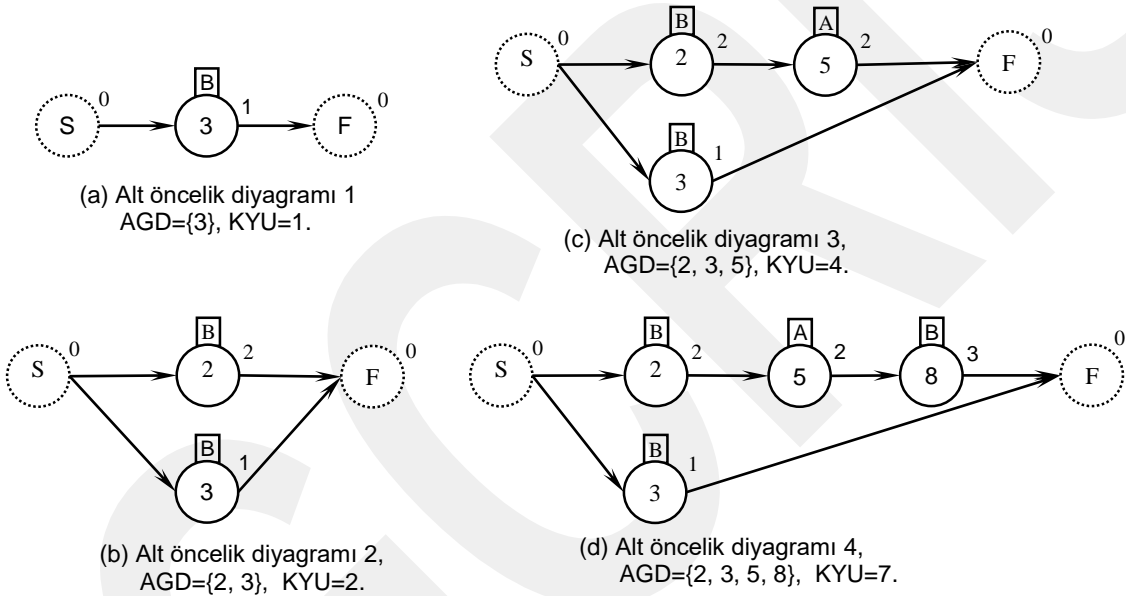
B
S 0 → 3 1 → F 0

(a) Alt öncelik diyagramı 1
AGD={3}, KYU=1.

B A
S 0 → 2 2 → 5 2 → F 0
B
3 1

(c) Alt öncelik diyagramı 3,
AGD={2, 3, 5}, KYU=4.

B
S 0 → 2 2 → F 0
B
3 1

(b) Alt öncelik diyagramı 2,
AGD={2, 3}, KYU=2.

B A B
S 0 → 2 2 → 5 2 → 8 3 → F 0
B
3 1

(d) Alt öncelik diyagramı 4,
AGD={2, 3, 5, 8}, KYU=7.